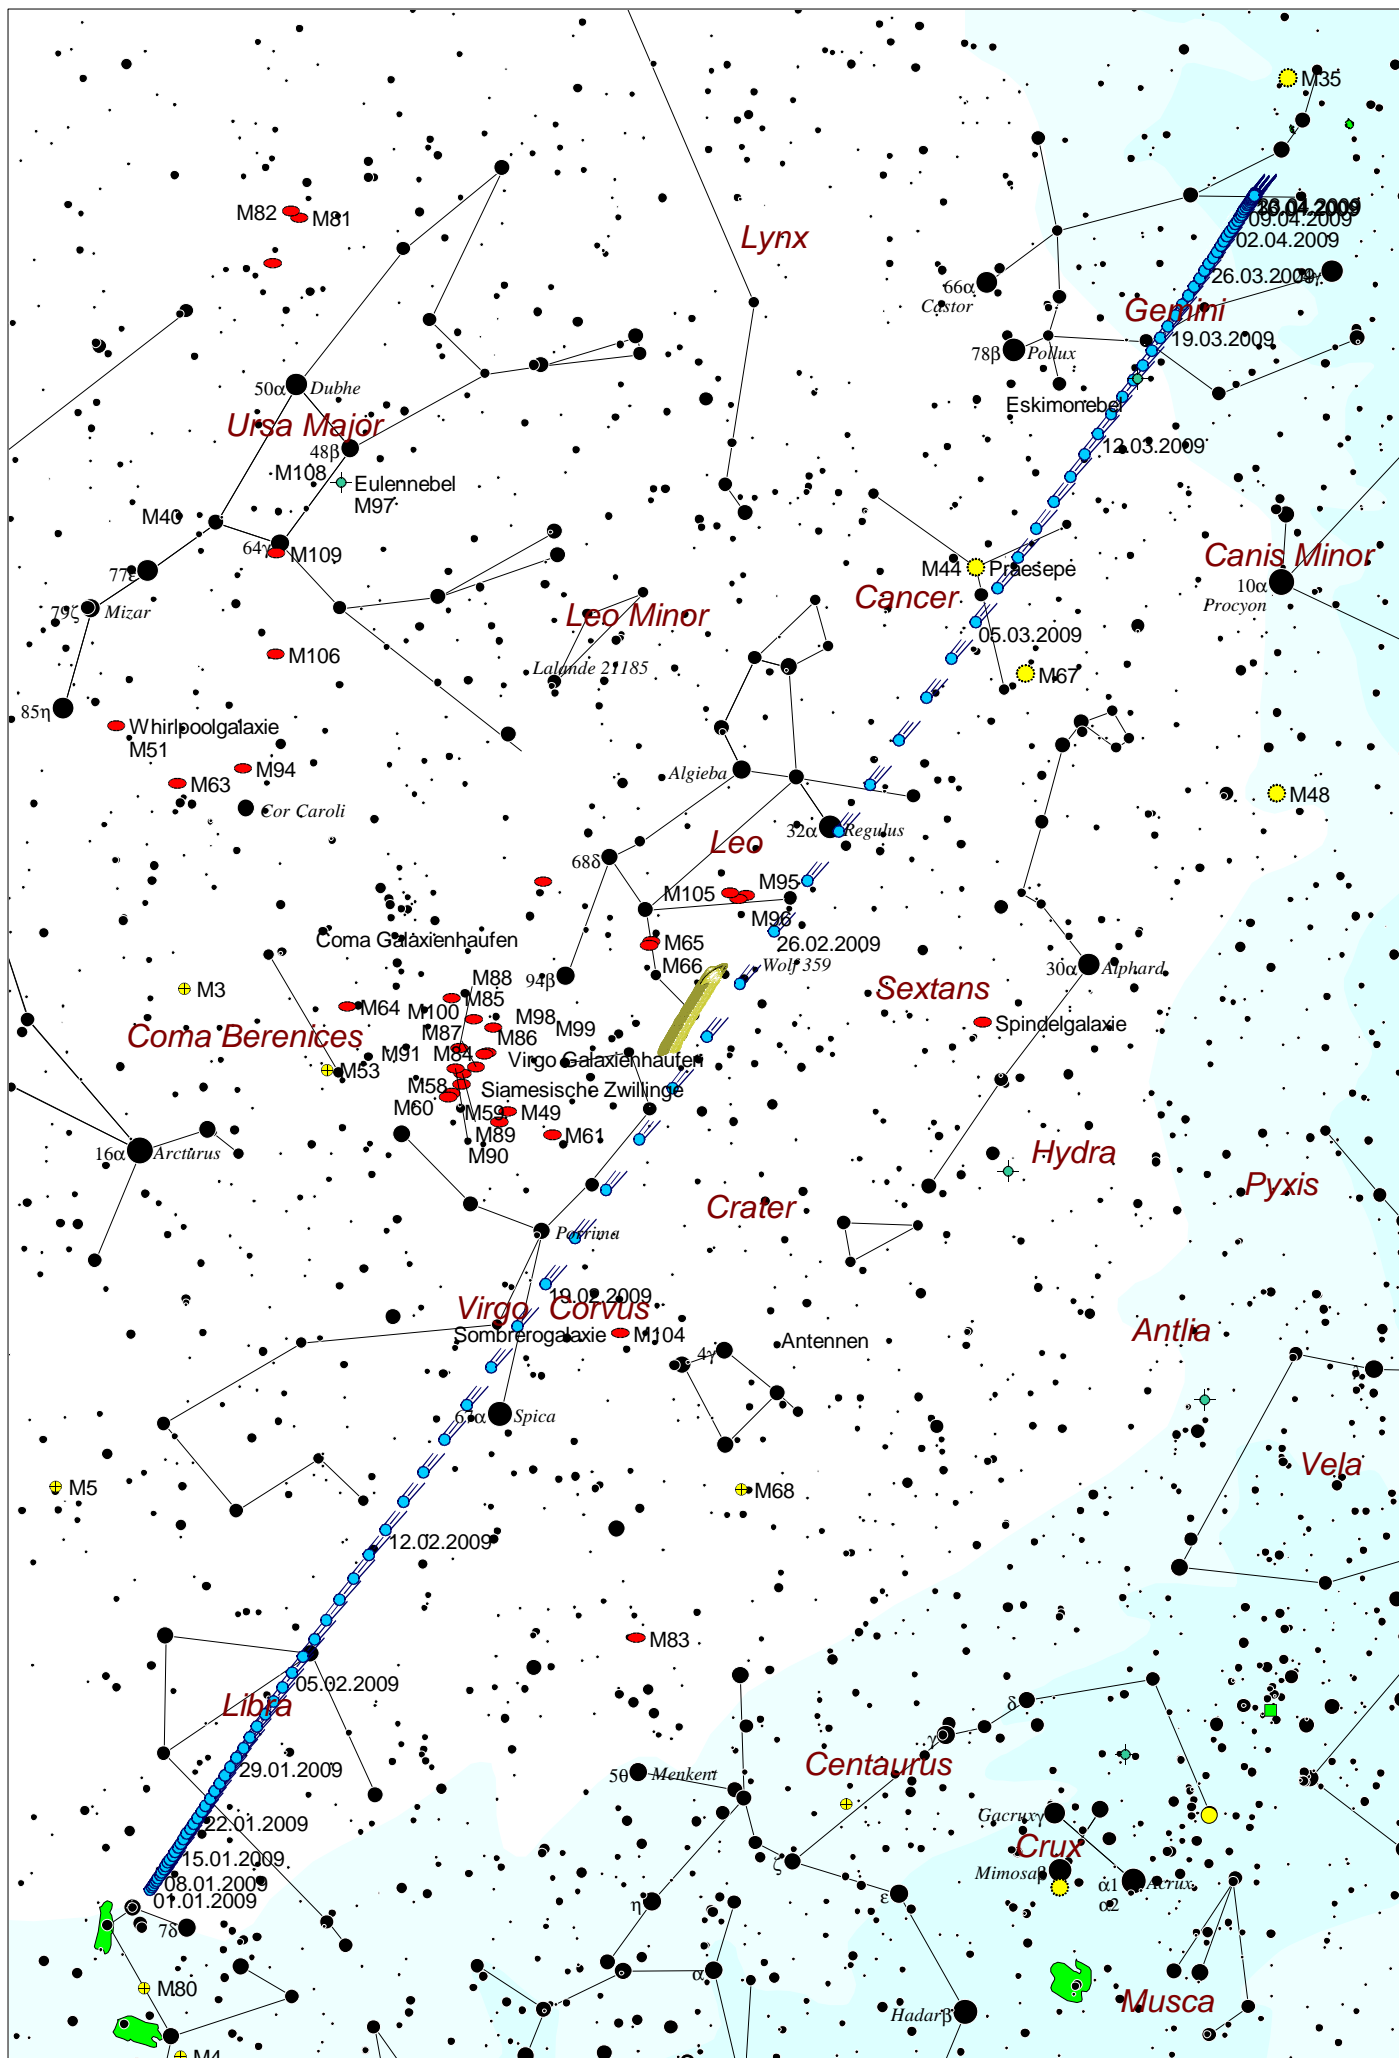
M35

30.04.2009
09.04.2009
02.04.2009
26.03.2009
Gemini
19.03.2009
Eskimonebel
12.03.2009

Lynx
66α Castor
78β Pollux

M82 M81
50α Dubhe
Ursa Major
48β
M108
Eulennebel
M97
M40
64γ M109
77ε
79ζ Mizar
M106
85η
Whirlpoolgalaxie
M51
M63 M94
Cor Caroli

Leo Minor
Lalande 21185
M44 Praesepe
Cancer
05.03.2009
M67
Canis Minor
10α Procyon
Algieba
32α Regulus
Leo
M48
68δ
M105 M95
M96
26.02.2009
Wolf 359
M65
M66
Coma Galaxienhaufen
94β
M3
M88
M85
M64 M100
M98
M99
M87 M86
Coma Berenices
M91 M84
Virgo Galaxienhaufen
M53
M58
Siamesische Zwillinge
M60
M59 M49
M89
M61
M90
16α Arcturus
Sextans
30α Alphard
Spindelgalaxie
Hydra
Pyxis
Crater
Porrima
19.02.2009
Virgo Corvus
Sombrerogalaxie M104
Antennen
Antlia
4γ
67α Spica
Vela
M5
M68
12.02.2009
M83
05.02.2009
Libra
29.01.2009
22.01.2009
15.01.2009
08.01.2009
01.01.2009
7δ
M80
M4
5θ Menkent
Centaurus
δ
γ
Gacrux γ
Crux
Mimosa β
α1 Acrux
α2
ζ
ε
η
α
Hadar β
Musca